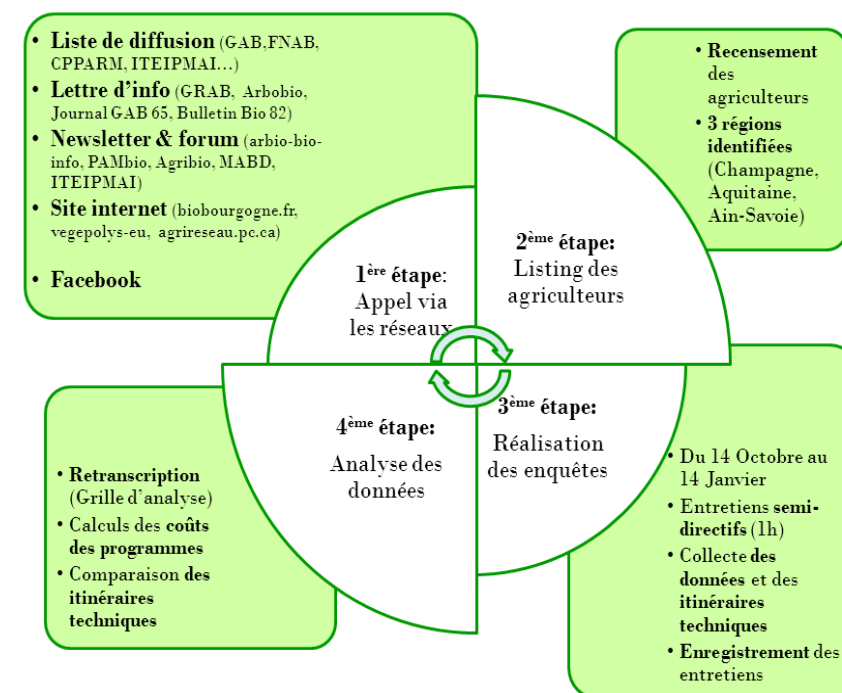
- **Liste de diffusion** (GAB,FNAB, CPPARM, ITEIPMAI…)
- **Lettre d'info** (GRAB, Arbobio, Journal GAB 65, Bulletin Bio 82)
- **Newsletter & forum** (arbio-bio-info, PAMbio, Agribio, MABD, ITEIPMAI)
- **Site internet** (biobourgogne.fr, vegepolys-eu, agrireseau.pc.ca)
- **Facebook**

- **Recensement** des agriculteurs
- **3 régions identifiées** (Champagne, Aquitaine, Ain-Savoie)

**1$^{ère}$ étape**: Appel via les réseaux

**2$^{ème}$ étape:** Listing des agriculteurs

**3$^{ème}$ étape:** Réalisation des enquêtes

**4$^{ème}$ étape:** Analyse des données

- **Retranscription** (Grille d'analyse)
- Calculs des **coûts des programmes**
- Comparaison **des itinéraires techniques**

- Du 14 Octobre au 14 Janvier
- Entretiens **semi-directifs** (1h)
- Collecte **des données** et des **itinéraires techniques**
- **Enregistrement** des entretiens